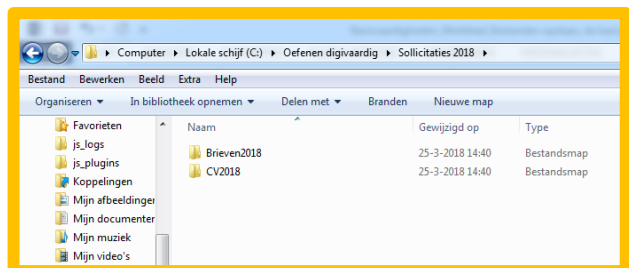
Computer ▸ Lokale schijf (C:) ▸ Oefenen digivaardig ▸ Sollicitaties 2018 ▸

Bestand Bewerken Beeld Extra Help

Organiseren ▾ In bibliotheek opnemen ▾ Delen met ▾ Branden Nieuwe map

Favorieten
js_logs
js_plugins
Koppelingen
Mijn afbeeldinger
Mijn documenter
Mijn muziek
Mijn video's

| Naam | Gewijzigd op | Type |
|---|---|---|
| Brieven2018 | 25-3-2018 14:40 | Bestandsmap |
| CV2018 | 25-3-2018 14:40 | Bestandsmap |